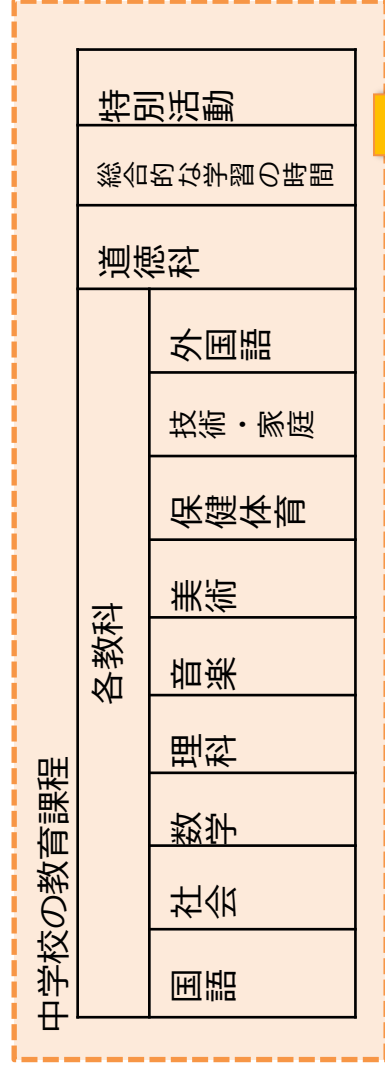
中学校の教育課程

| 各教科 | | | | | | | | | 道徳科 | 総合的な学習の時間 | 特別活動 |
|---|---|---|---|---|---|---|---|---|---|---|---|
| 国語 | 社会 | 数学 | 理科 | 音楽 | 美術 | 保健体育 | 技術・家庭 | 外国語 | | | |